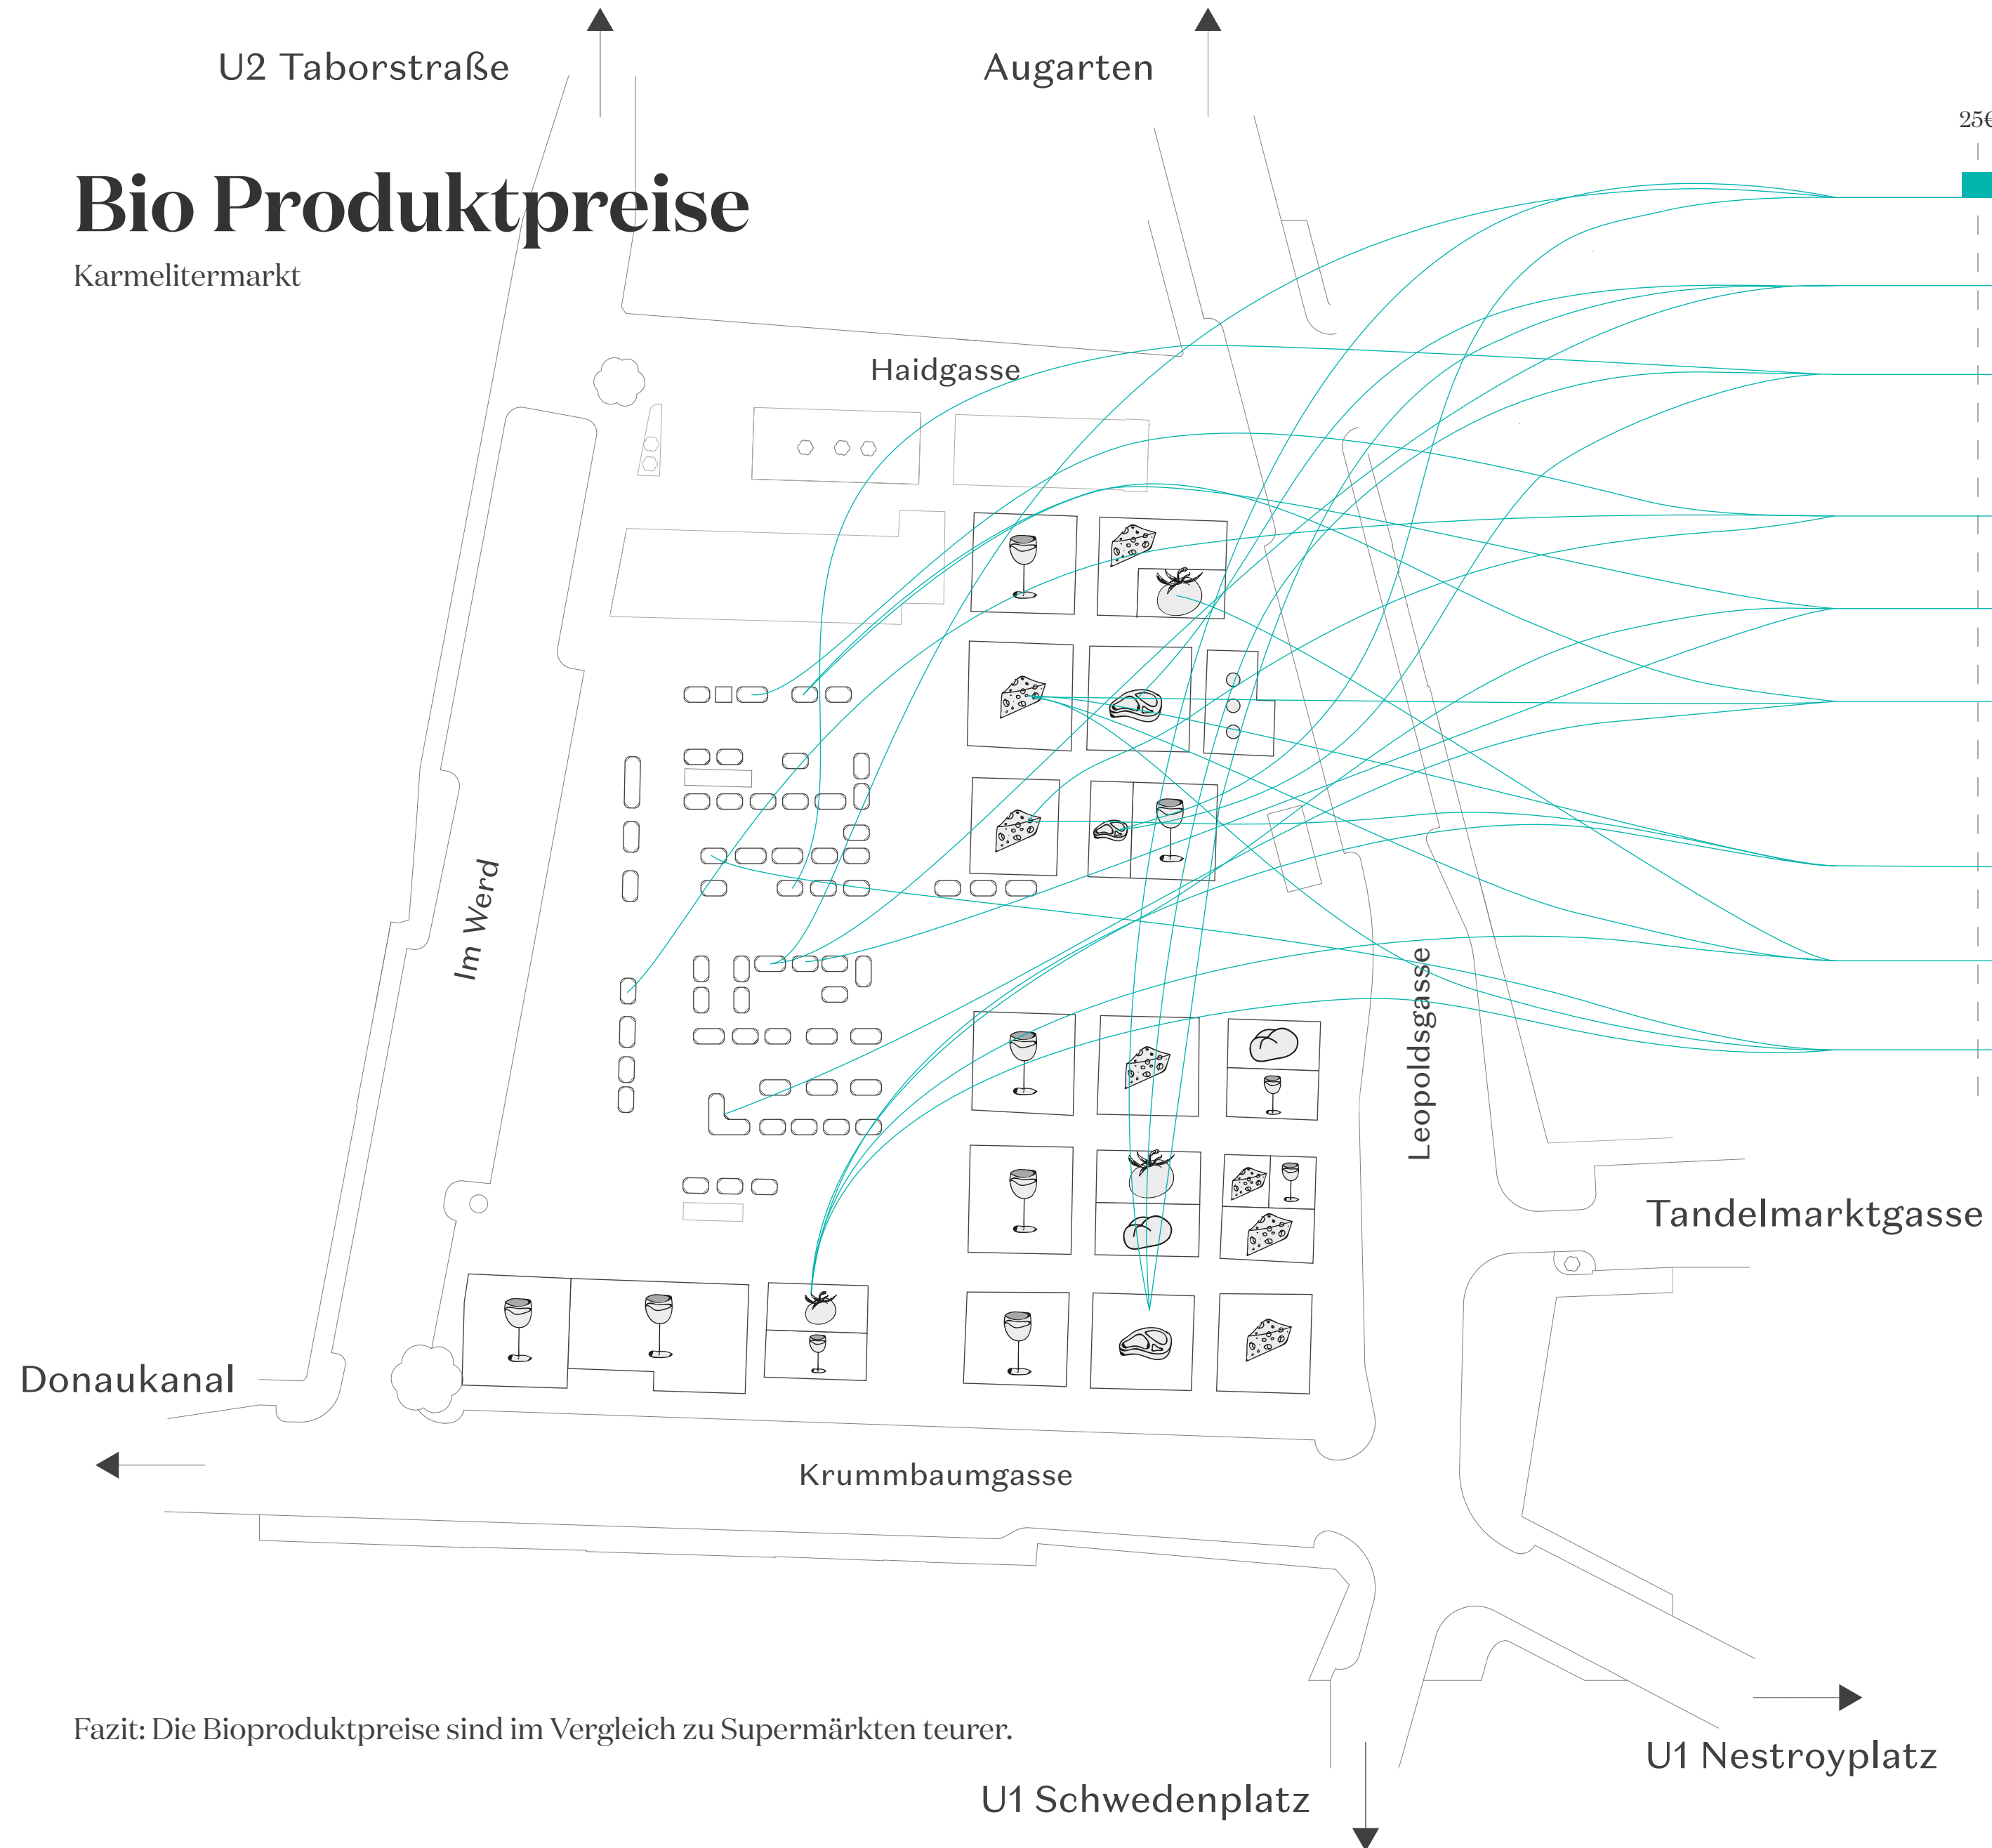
U2 Taborstraße

Augarten

25€

Bio Produktpreise

Karmelitermarkt

Haidgasse

Im Werd

Leopoldsgasse

Tandelmarktgasse

Donaukanal

Krummbaumgasse

Fazit: Die Bioproduktpreise sind im Vergleich zu Supermärkten teurer.

U1 Nestroyplatz

U1 Schwedenplatz